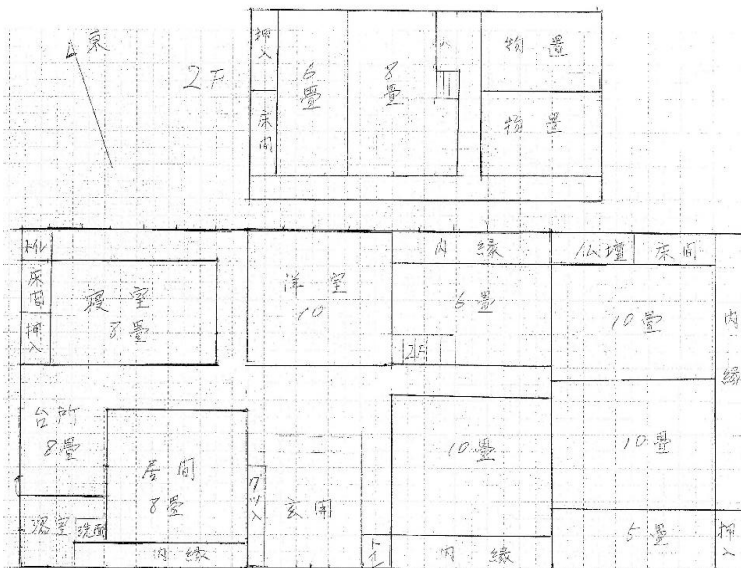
東

2F

押入

床間

6畳

8畳

物置

物置

トイレ

床間

押入

寝室 8畳

洋室 10

内縁

6畳

階

仏壇

床間

10畳

内縁

台所 8畳

居間 8畳

クツ入

玄関

10畳

10畳

浴室

洗面

内縁

トイレ

内縁

5畳

押入